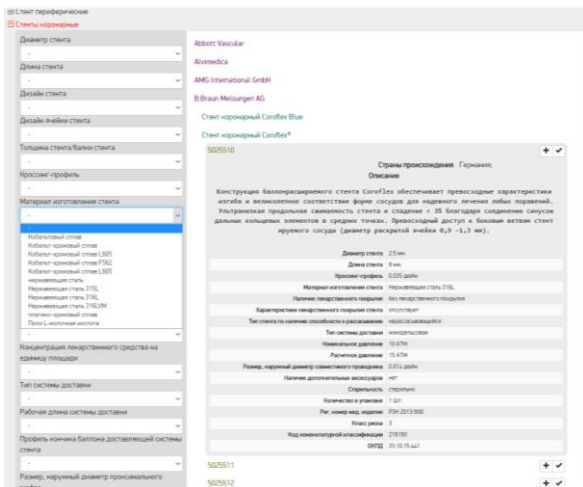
⊞ Стент периферические
⊟ Стенты коронарные

Диаметр стента
-
Длина стента
-
Дизайн стента
-
Дизайн ячейки стента
-
Толщина стента/балки стента
-
Кроссинг-профиль
-
Материал изготовления стента
-

Кобальтовый сплав
Кобальт-хромовый сплав
Кобальт-хромовый сплав L605
Кобальт-хромовый сплав F562
Кобальт-хромовый сплав L605
Нержавеющая сталь
Нержавеющая сталь 315L
Нержавеющая сталь 316L
Нержавеющая сталь 316LVM
платино-хромовый сплав
Поли L-молочная кислота

Концентрация лекарственного средства на единицу площади
-
Тип системы доставки
-
Рабочая длина системы доставки
-
Профиль кончика баллона доставляющей системы стента
-
Размер, наружный диаметр проксимального

Abbott Vascular
Alvimedica
AMG International GmbH
B.Braun Melsungen AG
Стент коронарный Coroflex Blue
Стент коронарный Coroflex®

5025510

Страны происхождения Германия;
Описание

Конструкция баллонорасширяемого стента Coroflex обеспечивает превосходные характеристики изгиба и великолепное соответствие форме сосудов для надежного лечения любых поражений. Ультранизкая продольная смещаемость стента и спадение < 3% благодаря соединению синусом дальних кольцевых элементов в средних точках. Превосходный доступ к боковым ветвям стент ируемого сосуда (диаметр раскрытой ячейки 0,9 -1,3 мм).

| | |
|---|---|
| Диаметр стента | 2.5 мм |
| Длина стента | 8 мм |
| Кроссинг-профиль | 0.035 дюйм |
| Материал изготовления стента | Нержавеющая сталь 316L |
| Наличие лекарственного покрытия | без лекарственного покрытия |
| Характеристики лекарственного покрытия стента | отсутствует |
| Тип стента по наличию способности к рассасыванию | нерассасывающийся |
| Тип системы доставки | монорельсовая |
| Номинальное давление | 10 АТМ |
| Расчетное давление | 15 АТМ |
| Размер, наружный диаметр совместимого проводника | 0.014 дюйм |
| Наличие дополнительных аксессуаров | нет |
| Стерильность | стерильно |
| Количество в упаковке | 1 Шт. |
| Рег. номер мед. изделия | ФЗН 2013/860 |
| Класс риска | 3 |
| Код номенклатурной классификации | 218190 |
| ОКПД | 33.10.15.441 |

5025511
5025512